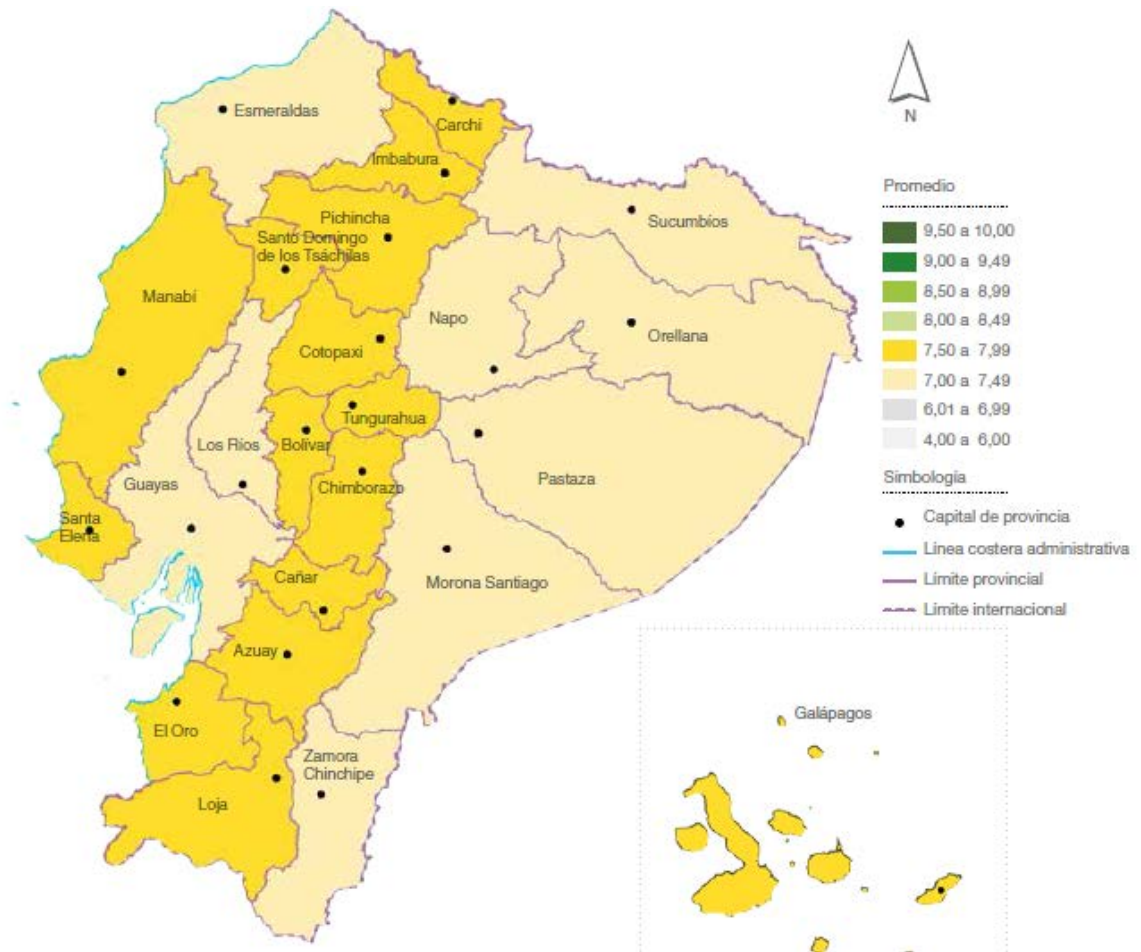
N

Esmeraldas
Carchi
Imbabura
Sucumbíos
Pichincha
Santo Domingo de los Tsáchilas
Manabí
Napo
Orellana
Cotopaxi
Tungurahua
Los Ríos
Bolívar
Guayas
Chimborazo
Pastaza
Santa Elena
Cañar
Morona Santiago
Azuay
El Oro
Zamora Chinchipe
Loja
Galápagos

Promedio
9,50 a 10,00
9,00 a 9,49
8,50 a 8,99
8,00 a 8,49
7,50 a 7,99
7,00 a 7,49
6,01 a 6,99
4,00 a 6,00

Simbología
Capital de provincia
Línea costera administrativa
Límite provincial
Límite internacional